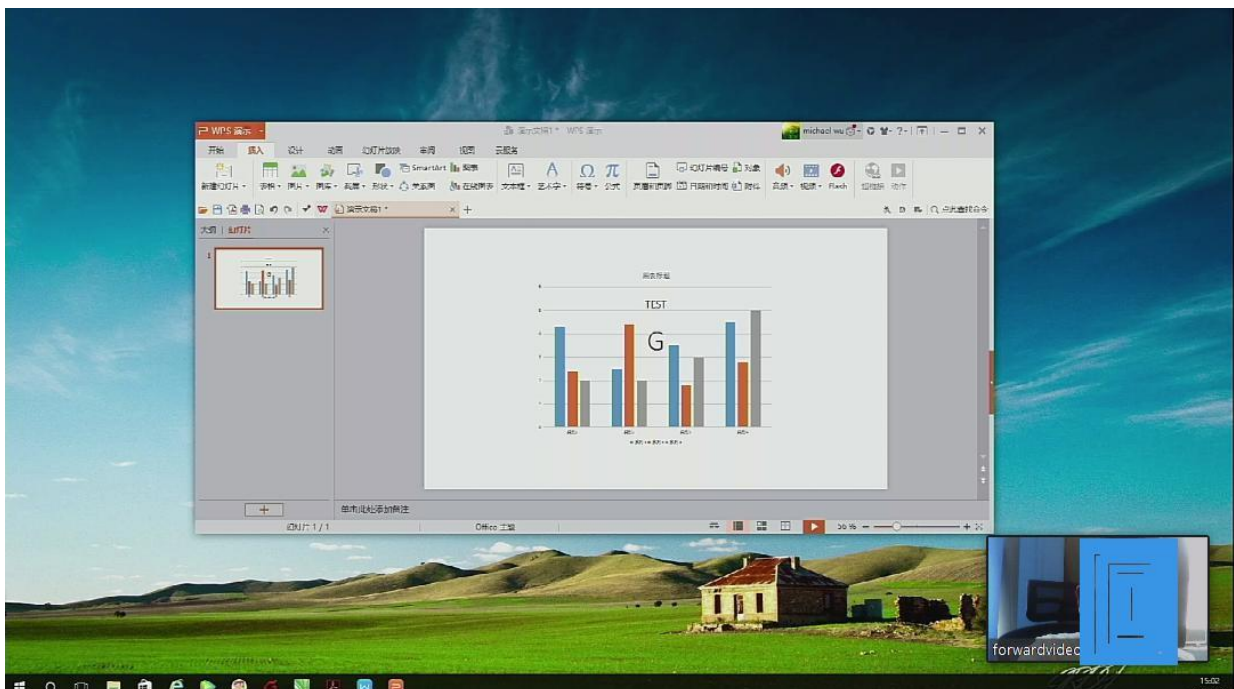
WPS 演示
演示文稿1 * - WPS 演示
michael wu
开始 插入 设计 动画 幻灯片放映 审阅 视图 云服务
新建幻灯片 表格 图片 图库 截屏 形状 SmartArt 关系图 图表 在线图表 文本框 艺术字 符号 公式 页眉和页脚 幻灯片编号 日期和时间 对象 附件 音频 视频 Flash 超链接 动作
演示文稿1 *
查找命令
大纲 幻灯片
1
图表标题
TEST
G
单击此处添加备注
幻灯片 1 / 1
Office 主题
56 %
forwardvideo
15:02